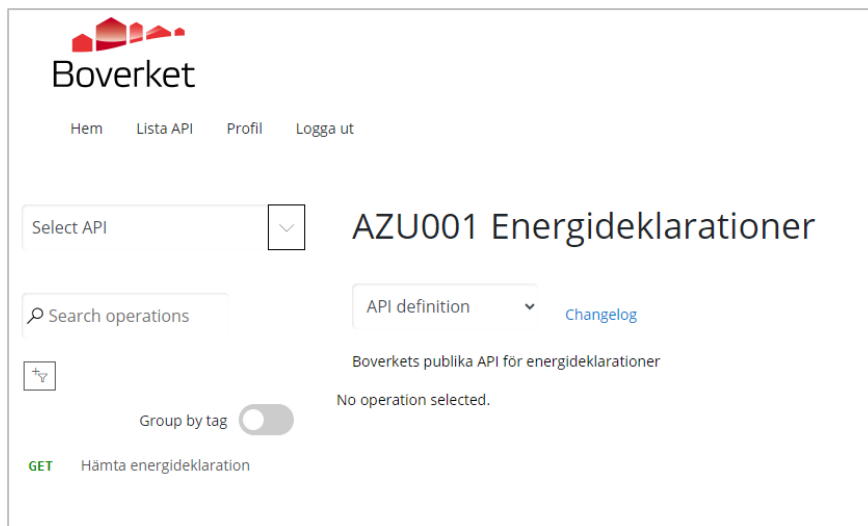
Boverket

Hem Lista API Profil Logga ut

Select API

AZU001 Energideklarationer

Search operations

API definition

Changelog

Boverkets publika API för energideklarationer

No operation selected.

Group by tag

GET Hämta energideklaration